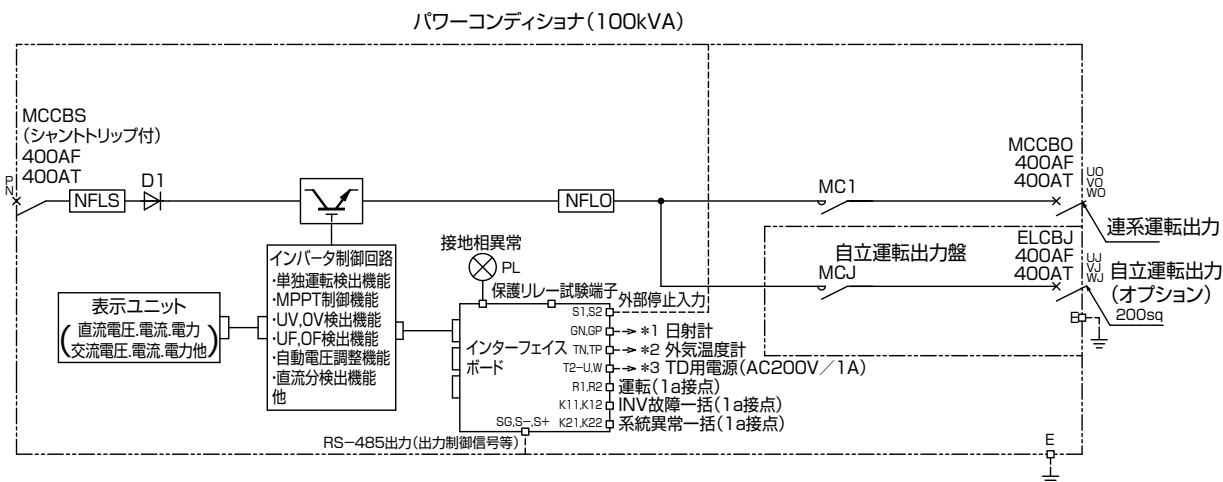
パワーコンディショナ(100kVA)

MCCBS
(シャントトリップ付)
400AF
400AT

P
N

NFLS

D1

NFLO

MC1

MCCBO
400AF
400AT

UO
VO
WO

連系運転出力

自立運転出力盤

ELCBJ
400AF
400AT

MCJ

UJ
VJ
WJ

自立運転出力
(オプション)

200sq

接地相異常
PL

インバータ制御回路
・単独運転検出機能
・MPPT制御機能
・UV,OV検出機能
・UF,OF検出機能
・自動電圧調整機能
・直流分検出機能
他

表示ユニット
(直流電圧.電流.電力
交流電圧.電流.電力他)

保護リレー試験端子

S1,S2 外部停止入力
GN,GP *1 日射計
TN,TP *2 外気温度計
T2−U,W *3 TD用電源(AC200V/1A)
R1,R2 運転(1a接点)
K11,K12 INV故障一括(1a接点)
SG,S−,S+ K21,K22 系統異常一括(1a接点)

インターフェイスボード

RS−485出力(出力制御信号等)

E